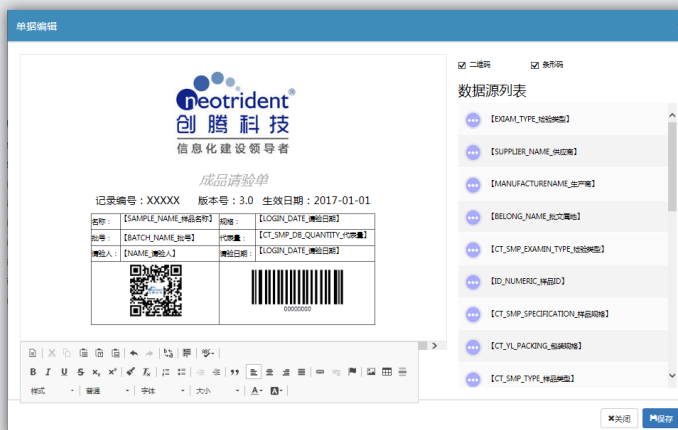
单据编辑

neotrident®
创腾科技
信息化建设领导者

成品请验单

记录编号：XXXXX 版本号：3.0 生效日期：2017-01-01

| 名称： | 【SAMPLE_NAME_样品名称】 | 规格： | 【LOGIN_DATE_请验日期】 |
|---|---|---|---|
| 批号： | 【BATCH_NAME_批号】 | 代表量： | 【CT_SMP_DB_QUANTITY_代表量】 |
| 请验人： | 【NAME_请验人】 | 请验日期： | 【LOGIN_DATE_请验日期】 |

00000000

样式 普通 字体 大小

☑ 二维码 ☑ 条形码

数据源列表

【EXIAM_TYPE_检验类型】
【SUPPLIER_NAME_供应商】
【MANUFACTURENAME_生产商】
【BELONG_NAME_批次属地】
【CT_SMP_EXAMIN_TYPE_检验类型】
【ID_NUMERIC_样品ID】
【CT_SMP_SPECIFICATION_样品规格】
【CT_YL_PACKING_包装规格】
【CT_SMP_TYPE_样品类型】

✖关闭 保存